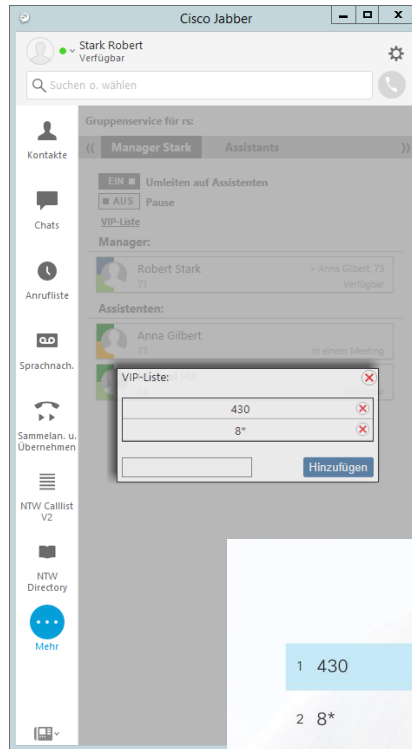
Cisco Jabber

Stark Robert
Verfügbar

Suchen o. wählen

Kontakte

Chats

Anrufliste

Sprachnach.

Sammelan. u. Übernehmen

NTW Calllist V2

NTW Directory

Mehr

Gruppenservice für rs:

Manager Stark

Assistants

EIN
Umleiten auf Assistenten

AUS
Pause

VIP-Liste

Manager:

Robert Stark
71
> Anna Gilbert, 73
Verfügbar

Assistenten:

Anna Gilbert
73
In einem Meeting

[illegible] Hill

VIP-Liste:

430

8*

Hinzufügen

1 430

2 8*